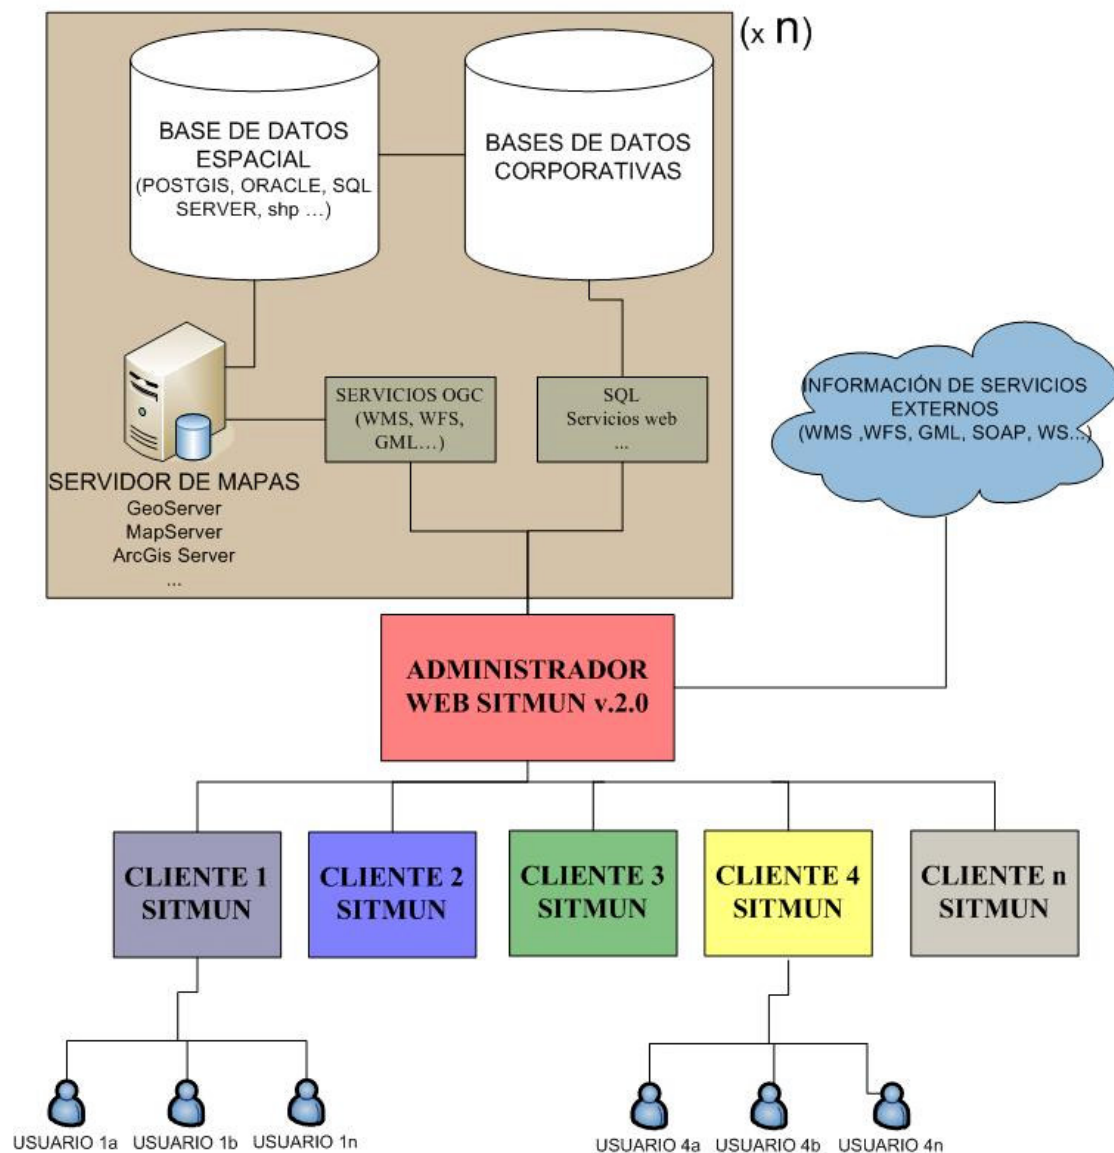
(x n)

BASE DE DATOS ESPACIAL (POSTGIS, ORACLE, SQL SERVER, shp …)

BASES DE DATOS CORPORATIVAS

SERVIDOR DE MAPAS
GeoServer
MapServer
ArcGis Server
...

SERVICIOS OGC (WMS, WFS, GML…)

SQL
Servicios web
...

INFORMACIÓN DE SERVICIOS EXTERNOS (WMS ,WFS, GML, SOAP, WS...)

ADMINISTRADOR WEB SITMUN v.2.0

CLIENTE 1 SITMUN

CLIENTE 2 SITMUN

CLIENTE 3 SITMUN

CLIENTE 4 SITMUN

CLIENTE n SITMUN

USUARIO 1a USUARIO 1b USUARIO 1n

USUARIO 4a USUARIO 4b USUARIO 4n